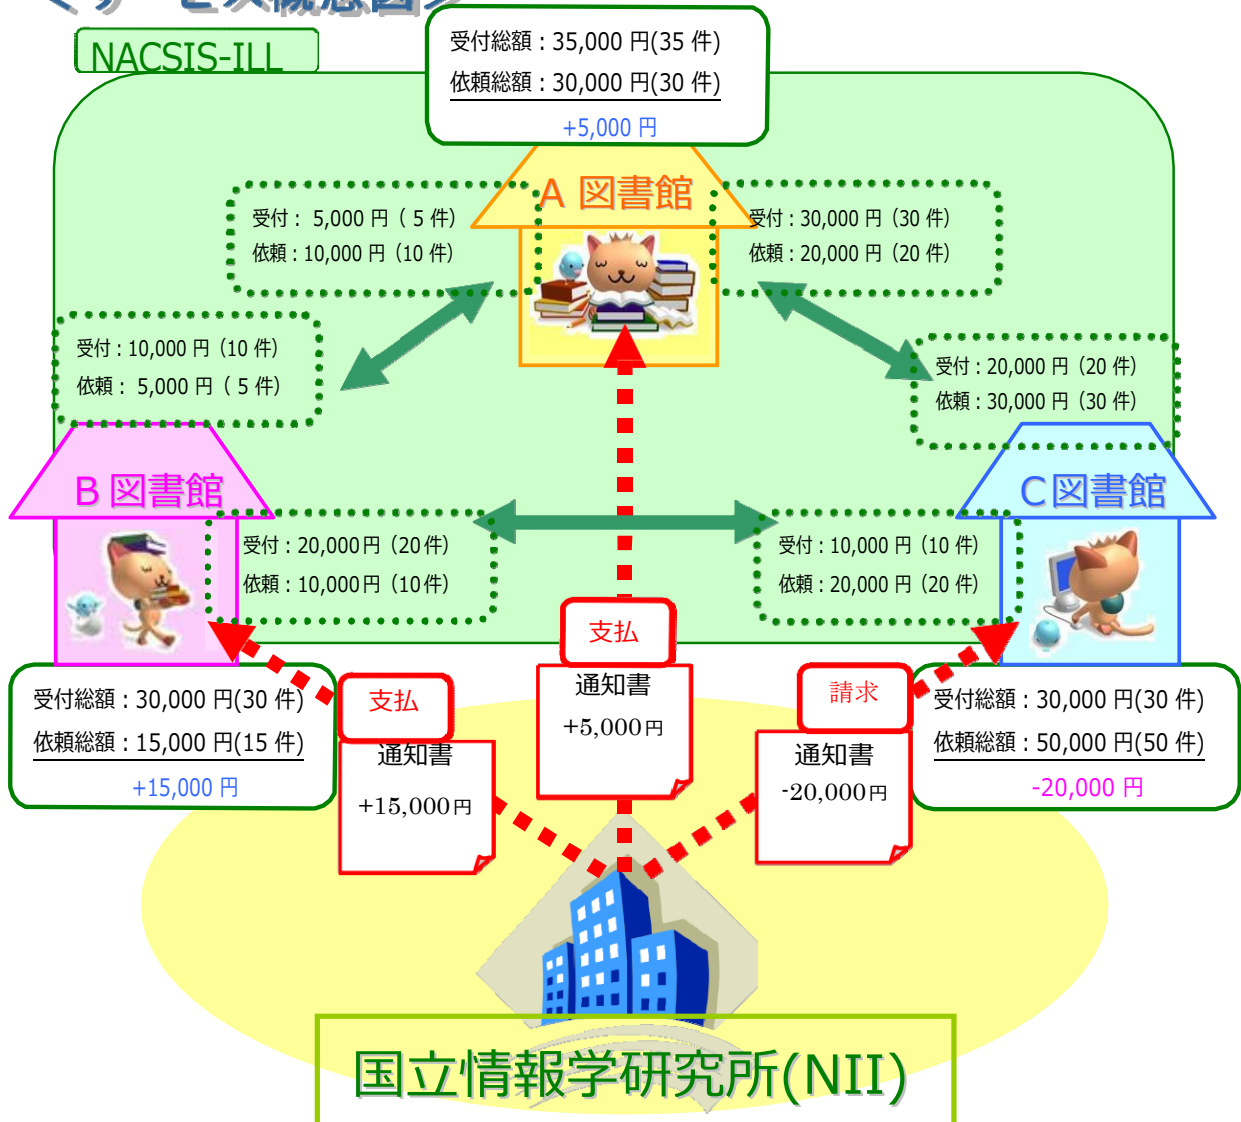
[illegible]

NACSIS-ILL

受付総額：35,000 円(35 件)
依頼総額：30,000 円(30 件)
+5,000 円

A 図書館

受付： 5,000 円（5 件）
依頼：10,000 円（10 件）

受付：30,000 円（30 件）
依頼：20,000 円（20 件）

受付：10,000 円（10 件）
依頼： 5,000 円（5 件）

受付：20,000 円（20 件）
依頼：30,000 円（30 件）

B 図書館

C 図書館

受付：20,000円（20件）
依頼：10,000円（10件）

受付：10,000 円（10 件）
依頼：20,000 円（20 件）

支払
通知書
+5,000円

受付総額：30,000 円(30 件)
依頼総額：15,000 円(15 件)
+15,000 円

支払
通知書
+15,000円

請求
通知書
-20,000円

受付総額：30,000 円(30 件)
依頼総額：50,000 円(50 件)
-20,000 円

国立情報学研究所(NII)